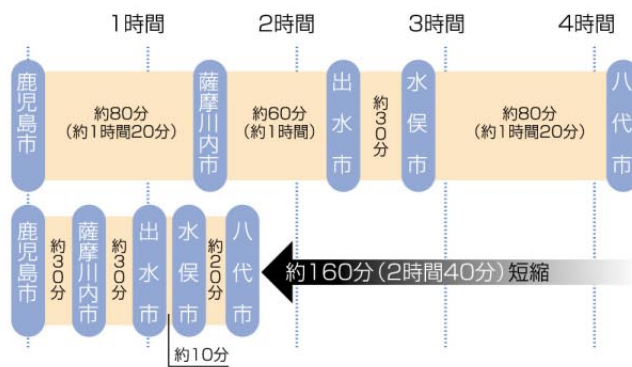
1時間 2時間 3時間 4時間

鹿児島市
約80分
(約1時間20分)
薩摩川内市
約60分
(約1時間)
出水市
約30分
水俣市
約80分
(約1時間20分)
八代市

鹿児島市
約30分
薩摩川内市
約30分
出水市
水俣市
約20分
八代市
約10分

約160分(2時間40分)短縮